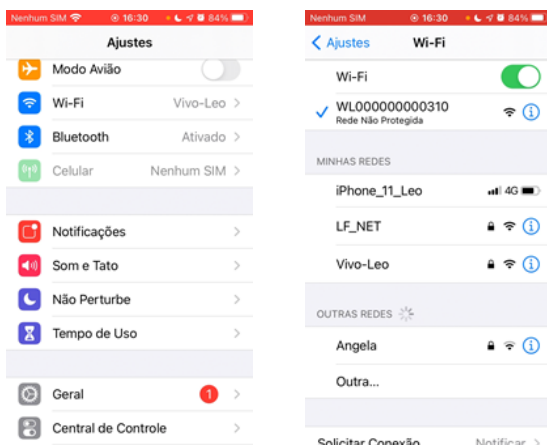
Nenhum SIM 16:30 84%

Ajustes

Modo Avião

Wi-Fi Vivo-Leo

Bluetooth Ativado

Celular Nenhum SIM

Notificações

Som e Tato

Não Perturbe

Tempo de Uso

Geral 1

Central de Controle

Nenhum SIM 16:30 84%

< Ajustes Wi-Fi

Wi-Fi

WL000000000310
Rede Não Protegida

MINHAS REDES

iPhone_11_Leo 4G

LF_NET

Vivo-Leo

OUTRAS REDES

Angela

Outra...

Solicitar Conexão Notificar